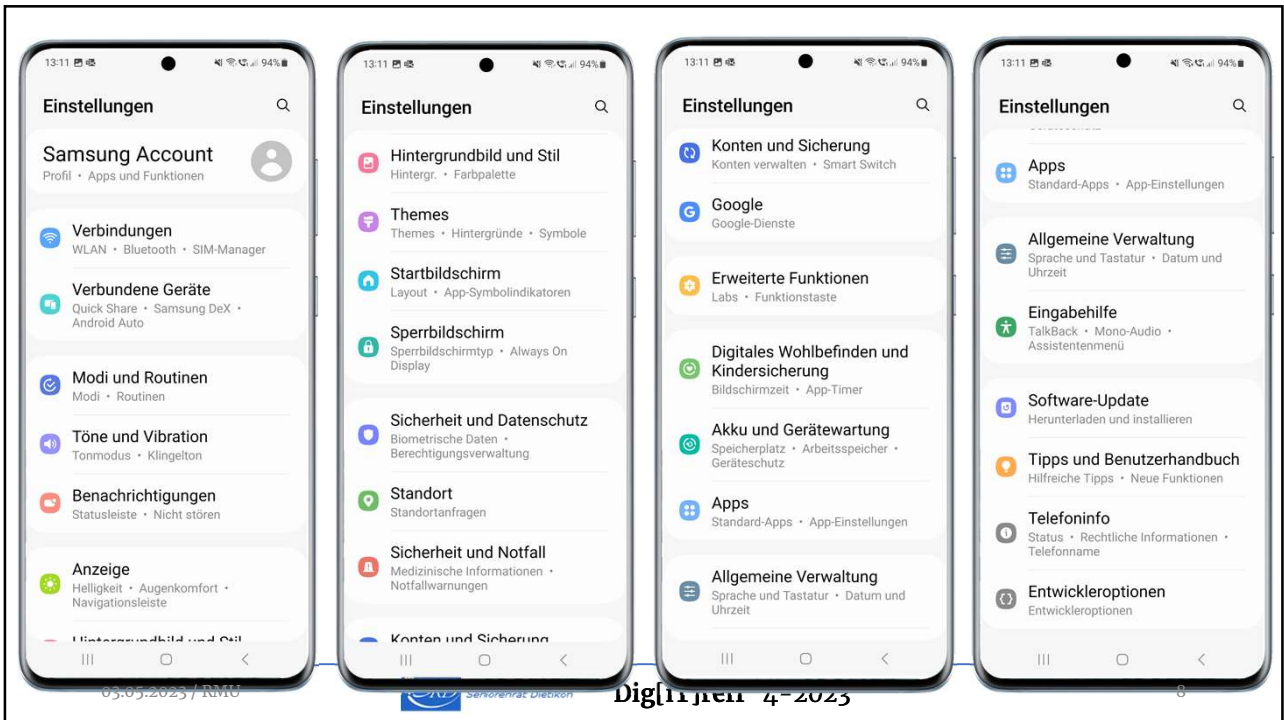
13:11 94%

Einstellungen

Samsung Account
Profil • Apps und Funktionen

Verbindungen
WLAN • Bluetooth • SIM-Manager

Verbundene Geräte
Quick Share • Samsung DeX • Android Auto

Modi und Routinen
Modi • Routinen

Töne und Vibration
Tonmodus • Klingelton

Benachrichtigungen
Statusleiste • Nicht stören

Anzeige
Helligkeit • Augenkomfort • Navigationsleiste

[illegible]

13:11 94%

Einstellungen

Hintergrundbild und Stil
Hintergr. • Farbpalette

Themes
Themes • Hintergründe • Symbole

Startbildschirm
Layout • App-Symbolindikatoren

Sperrbildschirm
Sperrbildschirmtyp • Always On Display

Sicherheit und Datenschutz
Biometrische Daten • Berechtigungsverwaltung

Standort
Standortanfragen

Sicherheit und Notfall
Medizinische Informationen • Notfallwarnungen

Konten und Sicherung

13:11 94%

Einstellungen

Konten und Sicherung
Konten verwalten • Smart Switch

Google
Google-Dienste

Erweiterte Funktionen
Labs • Funktionstaste

Digitales Wohlbefinden und Kindersicherung
Bildschirmzeit • App-Timer

Akku und Gerätewartung
Speicherplatz • Arbeitsspeicher • Geräteschutz

Apps
Standard-Apps • App-Einstellungen

Allgemeine Verwaltung
Sprache und Tastatur • Datum und Uhrzeit

13:11 94%

Einstellungen

Apps
Standard-Apps • App-Einstellungen

Allgemeine Verwaltung
Sprache und Tastatur • Datum und Uhrzeit

Eingabehilfe
TalkBack • Mono-Audio • Assistentenmenü

Software-Update
Herunterladen und installieren

Tipps und Benutzerhandbuch
Hilfreiche Tipps • Neue Funktionen

Telefoninfo
Status • Rechtliche Informationen • Telefonname

Entwickleroptionen
Entwickleroptionen

03.05.2023 / RMU
Seniorenrat Dietikon
Dig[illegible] 4-2023
8